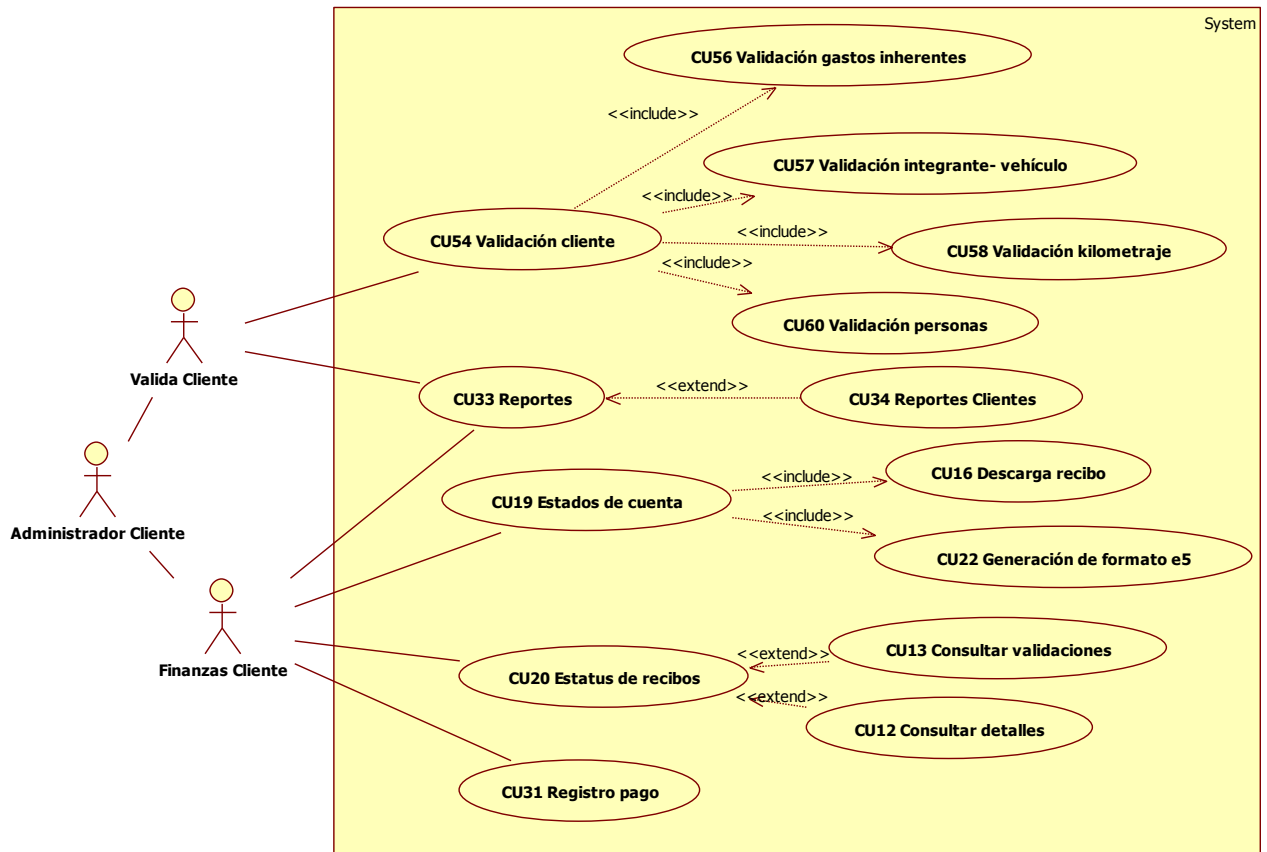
System

CU56 Validación gastos inherentes

<<include>>

CU57 Validación integrante- vehículo

<<include>>

CU54 Validación cliente

<<include>>

CU58 Validación kilometraje

<<include>>

CU60 Validación personas

Valida Cliente

CU33 Reportes

<<extend>>

CU34 Reportes Clientes

CU19 Estados de cuenta

<<include>>

CU16 Descarga recibo

<<include>>

CU22 Generación de formato e5

Administrador Cliente

Finanzas Cliente

<<extend>>

CU13 Consultar validaciones

CU20 Estatus de recibos

<<extend>>

CU12 Consultar detalles

CU31 Registro pago